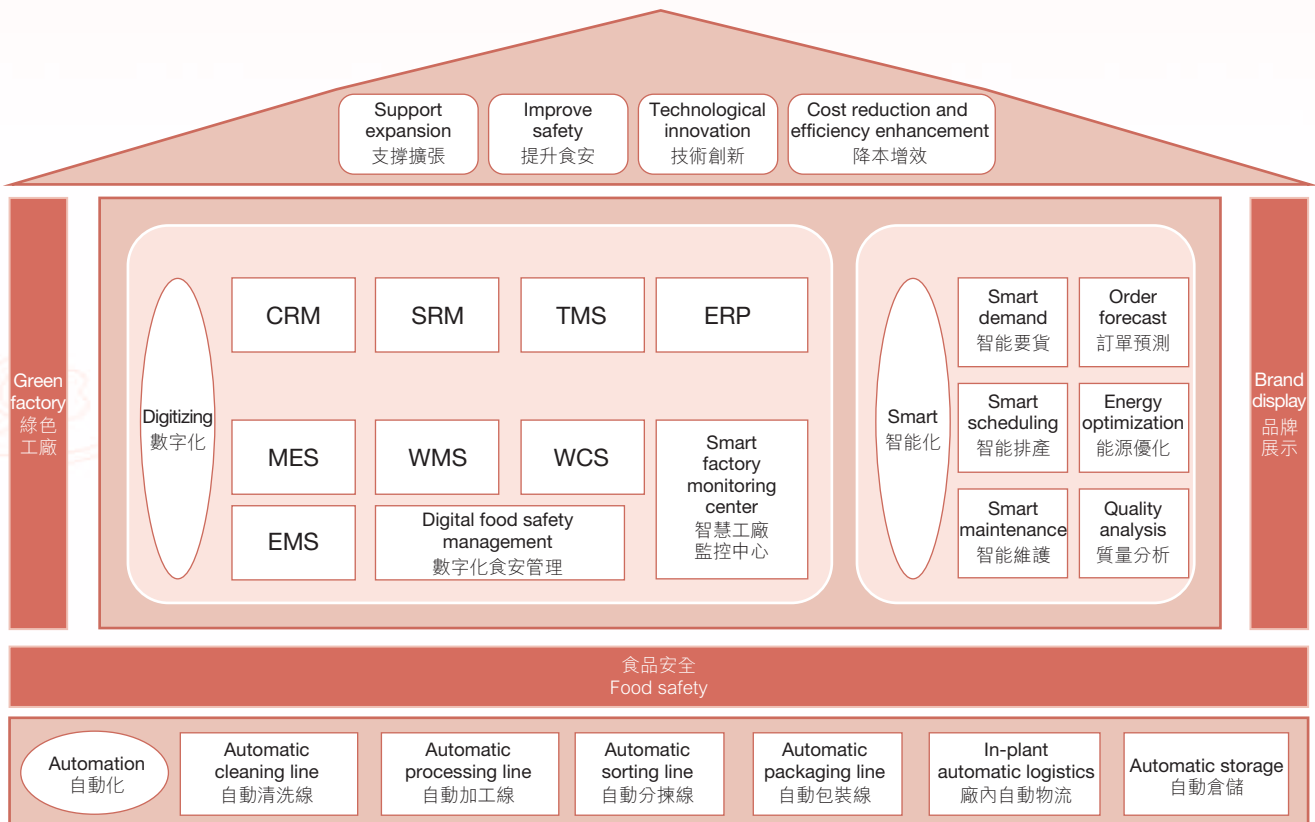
Support expansion
支撐擴張

Improve safety
提升食安

Technological innovation
技術創新

Cost reduction and efficiency enhancement
降本增效

Green factory
綠色工廠

Digitizing
數字化

CRM

SRM

TMS

ERP

MES

WMS

WCS

Smart factory monitoring center
智慧工廠監控中心

EMS

Digital food safety management
數字化食安管理

Smart
智能化

Smart demand
智能要貨

Order forecast
訂單預測

Smart scheduling
智能排產

Energy optimization
能源優化

Smart maintenance
智能維護

Quality analysis
質量分析

Brand display
品牌展示

食品安全
Food safety

Automation
自動化

Automatic cleaning line
自動清洗線

Automatic processing line
自動加工線

Automatic sorting line
自動分揀線

Automatic packaging line
自動包裝線

In-plant automatic logistics
廠內自動物流

Automatic storage
自動倉儲